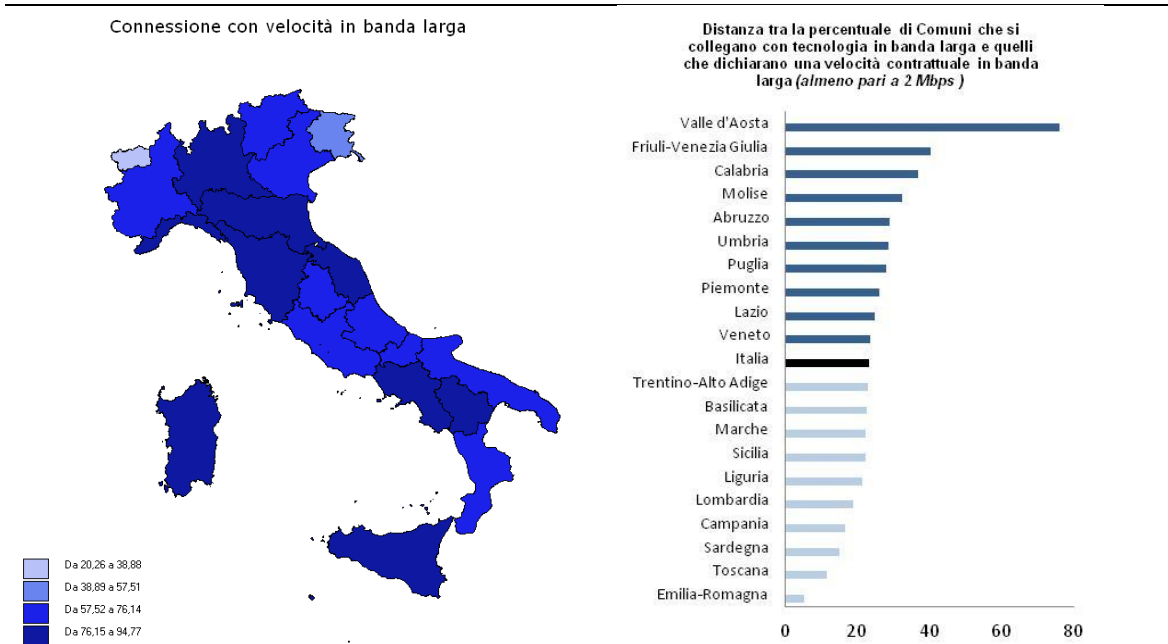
Connessione con velocità in banda larga

Da 20,26 a 38,88
Da 38,89 a 57,51
Da 57,52 a 76,14
Da 76,15 a 94,77

Distanza tra la percentuale di Comuni che si collegano con tecnologia in banda larga e quelli che dichiarano una velocità contrattuale in banda larga *(almeno pari a 2 Mbps )*

Valle d'Aosta
Friuli-Venezia Giulia
Calabria
Molise
Abruzzo
Umbria
Puglia
Piemonte
Lazio
Veneto
Italia
Trentino-Alto Adige
Basilicata
Marche
Sicilia
Liguria
Lombardia
Campania
Sardegna
Toscana
Emilia-Romagna

0 20 40 60 80